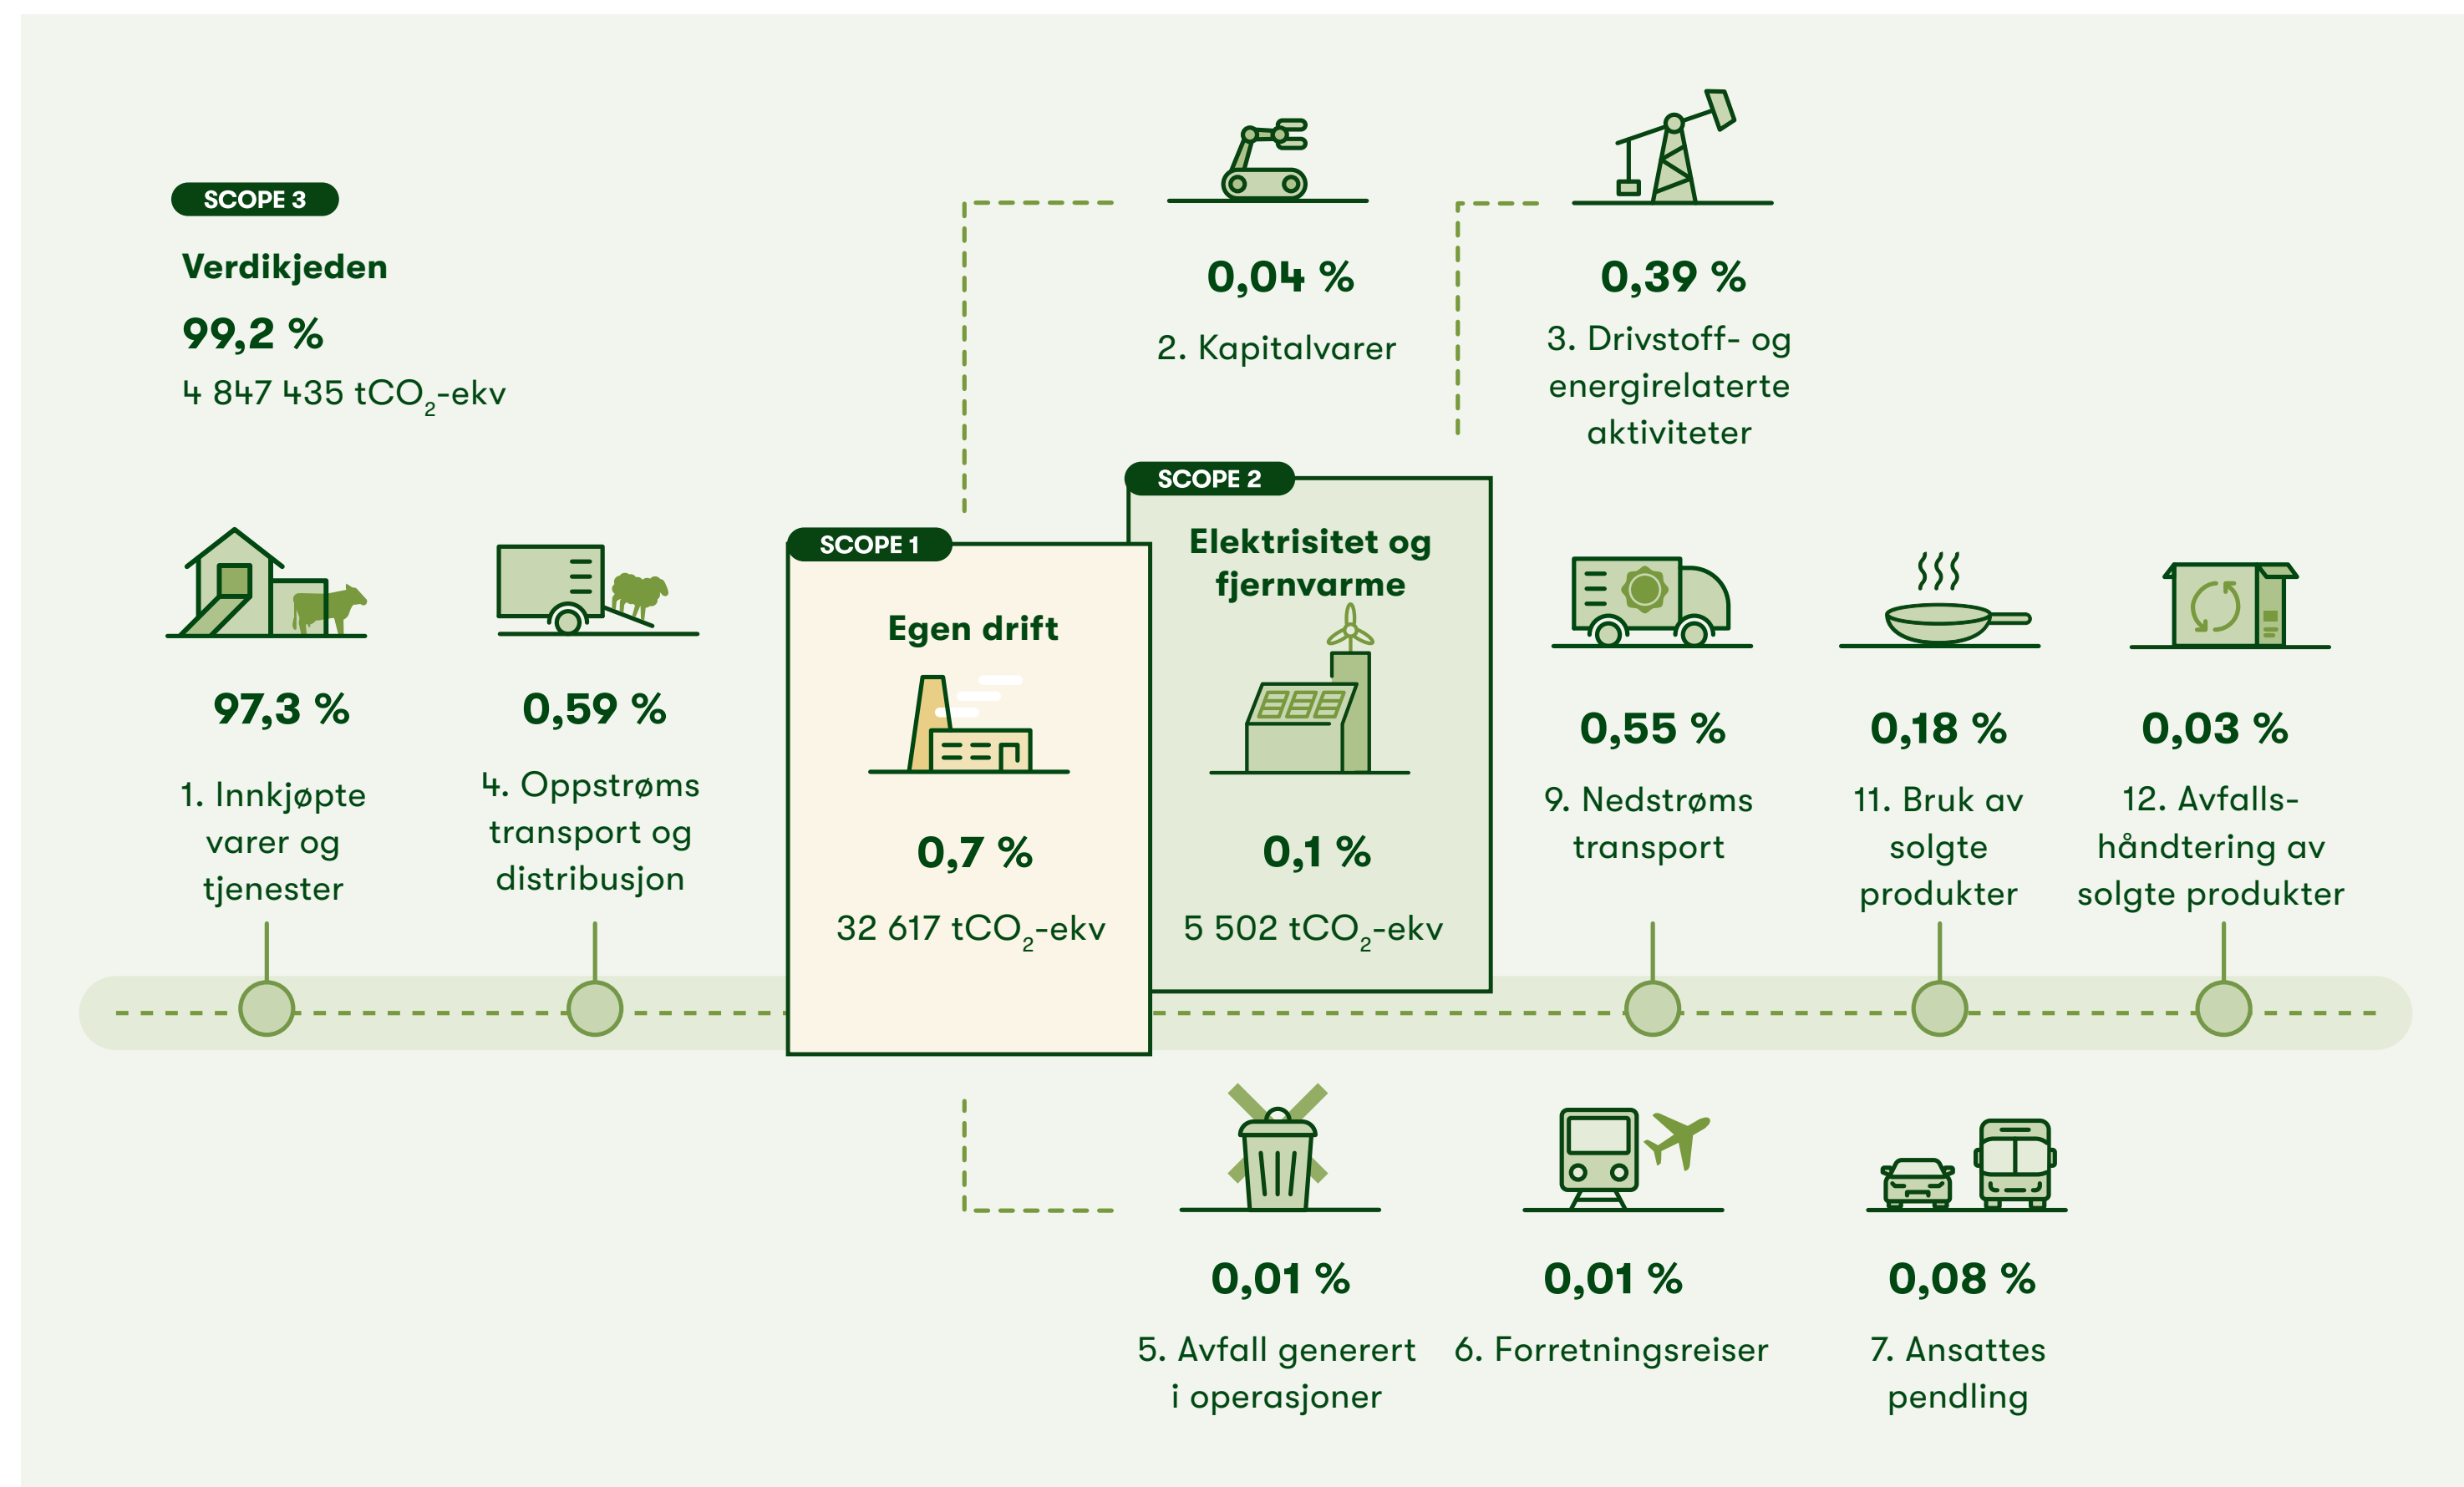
SCOPE 3

Verdikjeden

99,2 %

4 847 435 $tCO_2$-ekv

0,04 %

2. Kapitalvarer

0,39 %

3. Drivstoff- og energirelaterte aktiviteter

97,3 %

1. Innkjøpte varer og tjenester

0,59 %

4. Oppstrøms transport og distribusjon

SCOPE 1

Egen drift

0,7 %

32 617 $tCO_2$-ekv

SCOPE 2

Elektrisitet og fjernvarme

0,1 %

5 502 $tCO_2$-ekv

0,55 %

9. Nedstrøms transport

0,18 %

11. Bruk av solgte produkter

0,03 %

12. Avfallshåndtering av solgte produkter

0,01 %

5. Avfall generert i operasjoner

0,01 %

6. Forretningsreiser

0,08 %

7. Ansattes pendling